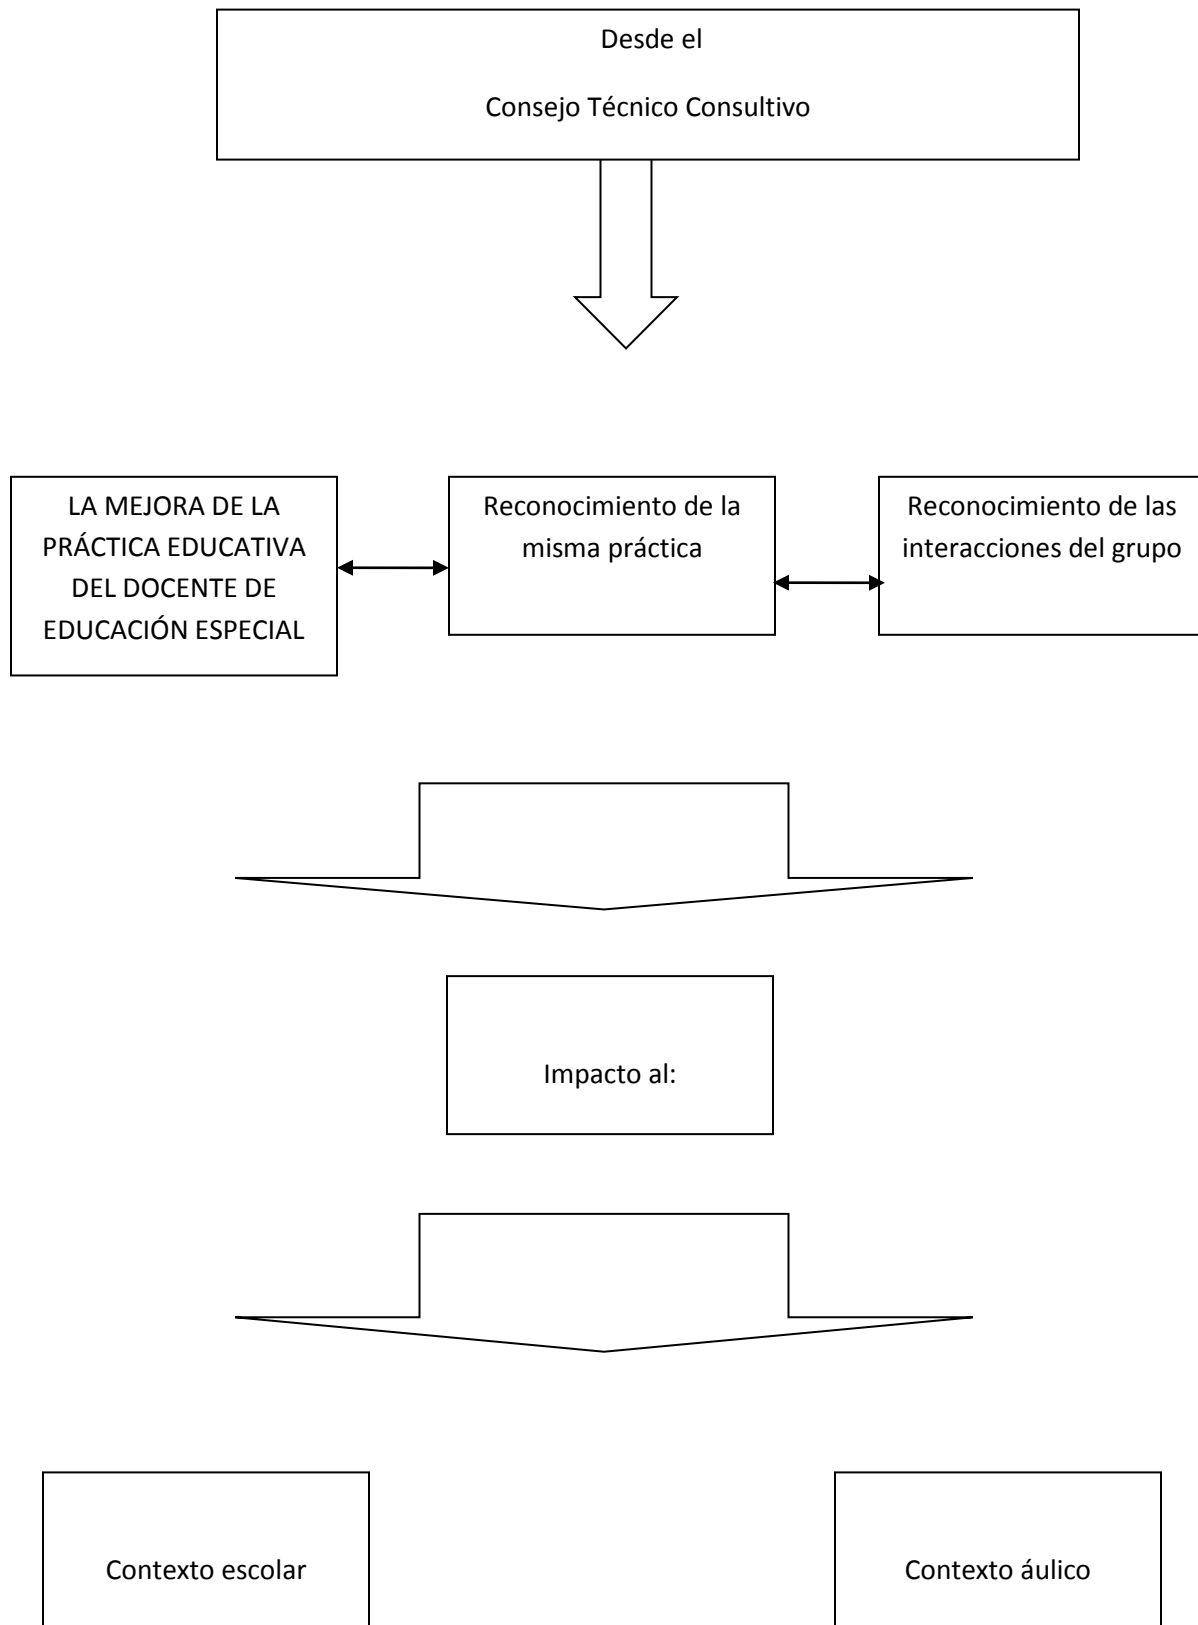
Desde el
Consejo Técnico Consultivo

LA MEJORA DE LA PRÁCTICA EDUCATIVA DEL DOCENTE DE EDUCACIÓN ESPECIAL

Reconocimiento de la misma práctica

Reconocimiento de las interacciones del grupo

Impacto al:

Contexto escolar

Contexto áulico